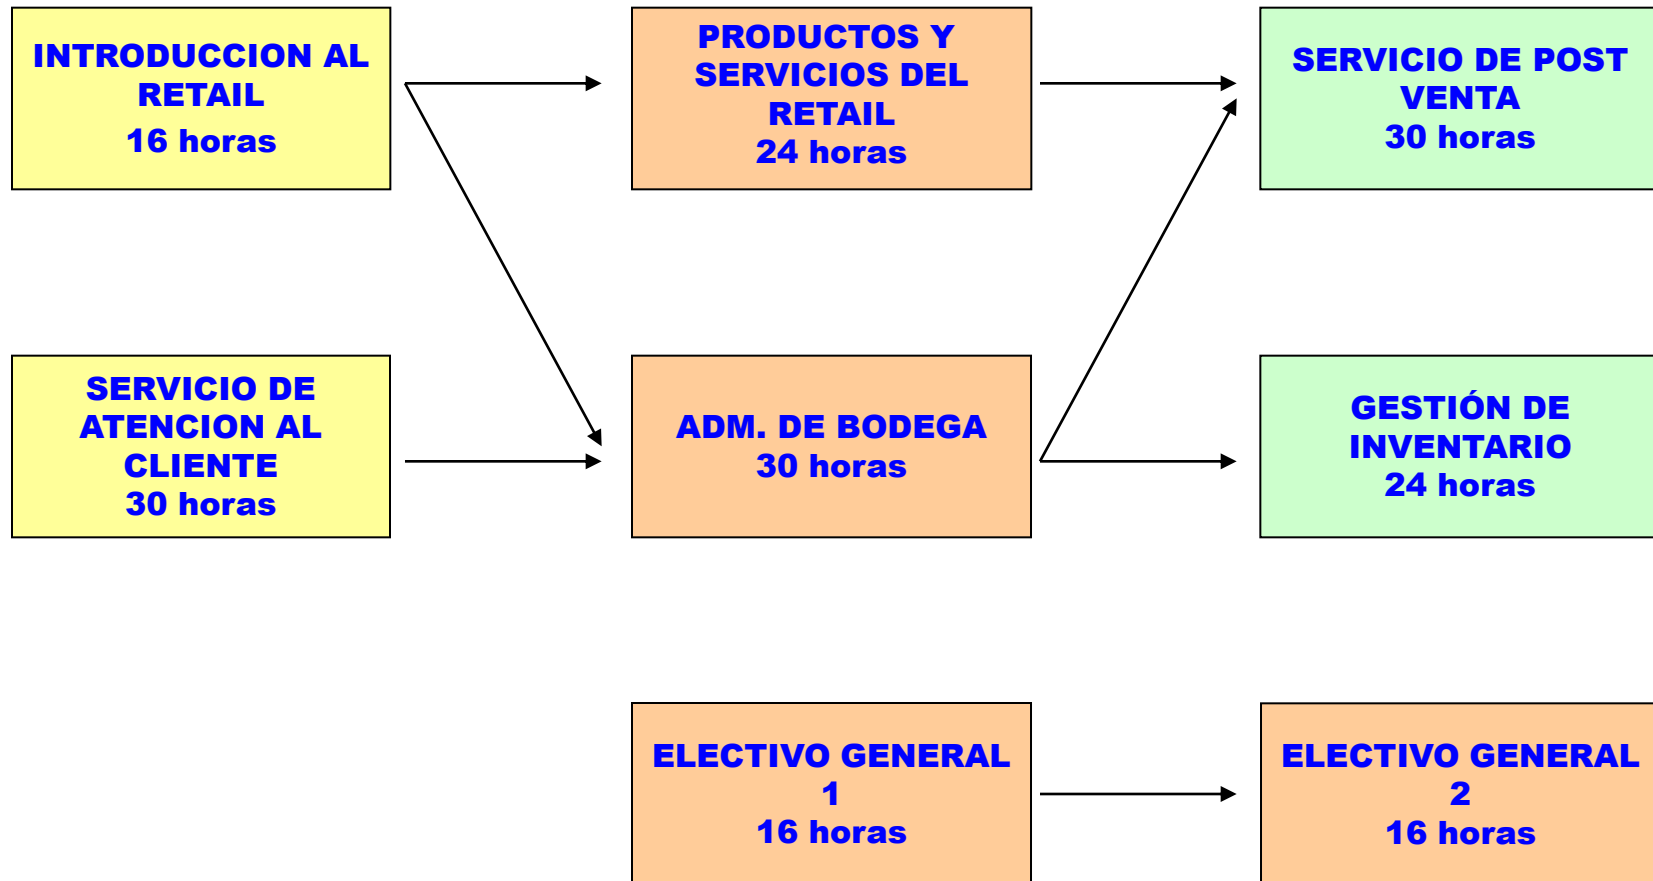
INTRODUCCION AL RETAIL
16 horas

PRODUCTOS Y SERVICIOS DEL RETAIL
24 horas

SERVICIO DE POST VENTA
30 horas

SERVICIO DE ATENCION AL CLIENTE
30 horas

ADM. DE BODEGA
30 horas

GESTIÓN DE INVENTARIO
24 horas

ELECTIVO GENERAL 1
16 horas

ELECTIVO GENERAL 2
16 horas